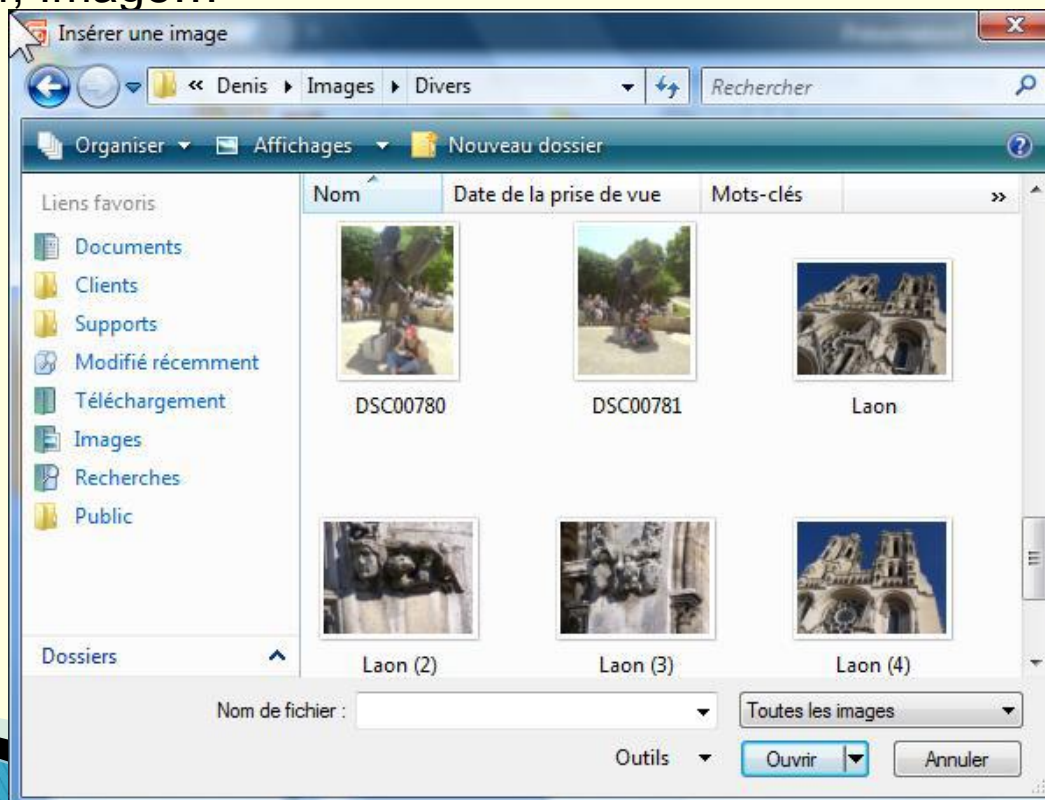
Insérer une image

« Denis ▸ Images ▸ Divers

Rechercher

Organiser ▾ Affichages ▾ Nouveau dossier

Liens favoris

Documents
Clients
Supports
Modifié récemment
Téléchargement
Images
Recherches
Public

Nom | Date de la prise de vue | Mots-clés | »

DSC00780
DSC00781
Laon
Laon (2)
Laon (3)
Laon (4)

Dossiers

Nom de fichier :

Toutes les images

Outils ▾

Ouvrir

Annuler